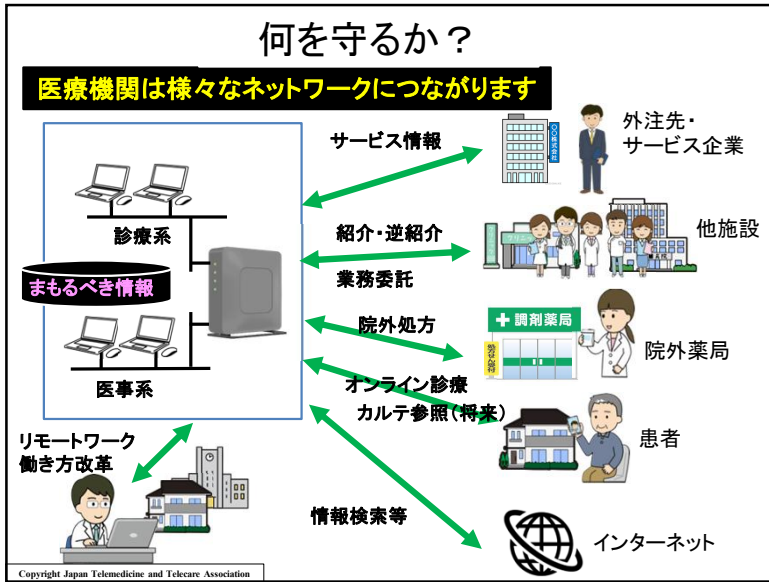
何を守るか？

医療機関は様々なネットワークにつながります

サービス情報

外注先・
サービス企業

○○株式会社

紹介・逆紹介

業務委託

他施設

診療系

まもるべき情報

医事系

院外処方

調剤薬局

院外薬局

オンライン診療
カルテ参照（将来）

患者

リモートワーク
働き方改革

情報検索等

インターネット

Copyright Japan Telemedicine and Telecare Association